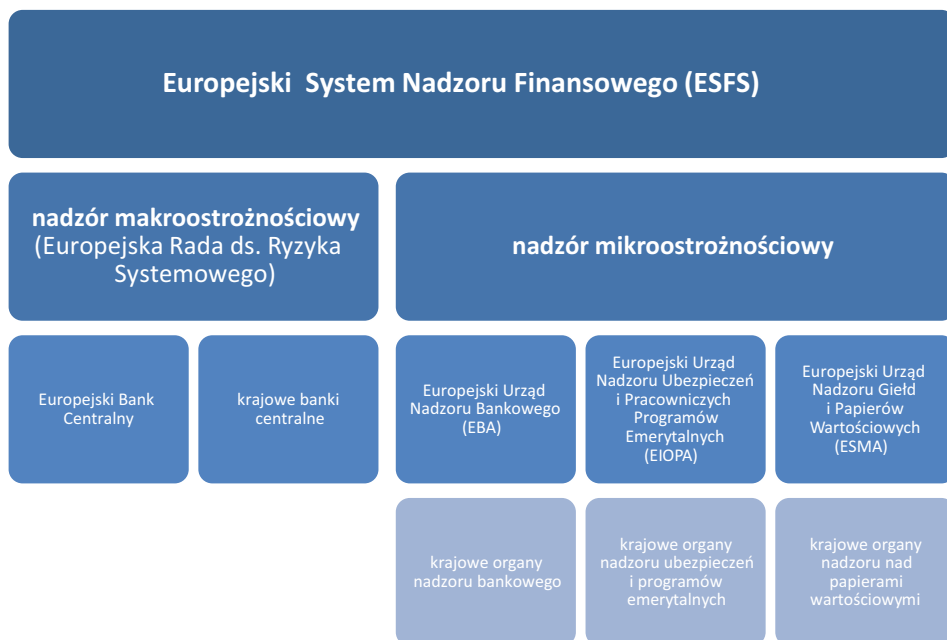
Europejski System Nadzoru Finansowego (ESFS)

nadzór makroostrożnościowy (Europejska Rada ds. Ryzyka Systemowego)

nadzór mikroostrożnościowy

Europejski Bank Centralny

krajowe banki centralne

Europejski Urząd Nadzoru Bankowego (EBA)

Europejski Urząd Nadzoru Ubezpieczeń i Pracowniczych Programów Emerytalnych (EIOPA)

Europejski Urząd Nadzoru Giełd i Papierów Wartościowych (ESMA)

krajowe organy nadzoru bankowego

krajowe organy nadzoru ubezpieczeń i programów emerytalnych

krajowe organy nadzoru nad papierami wartościowymi